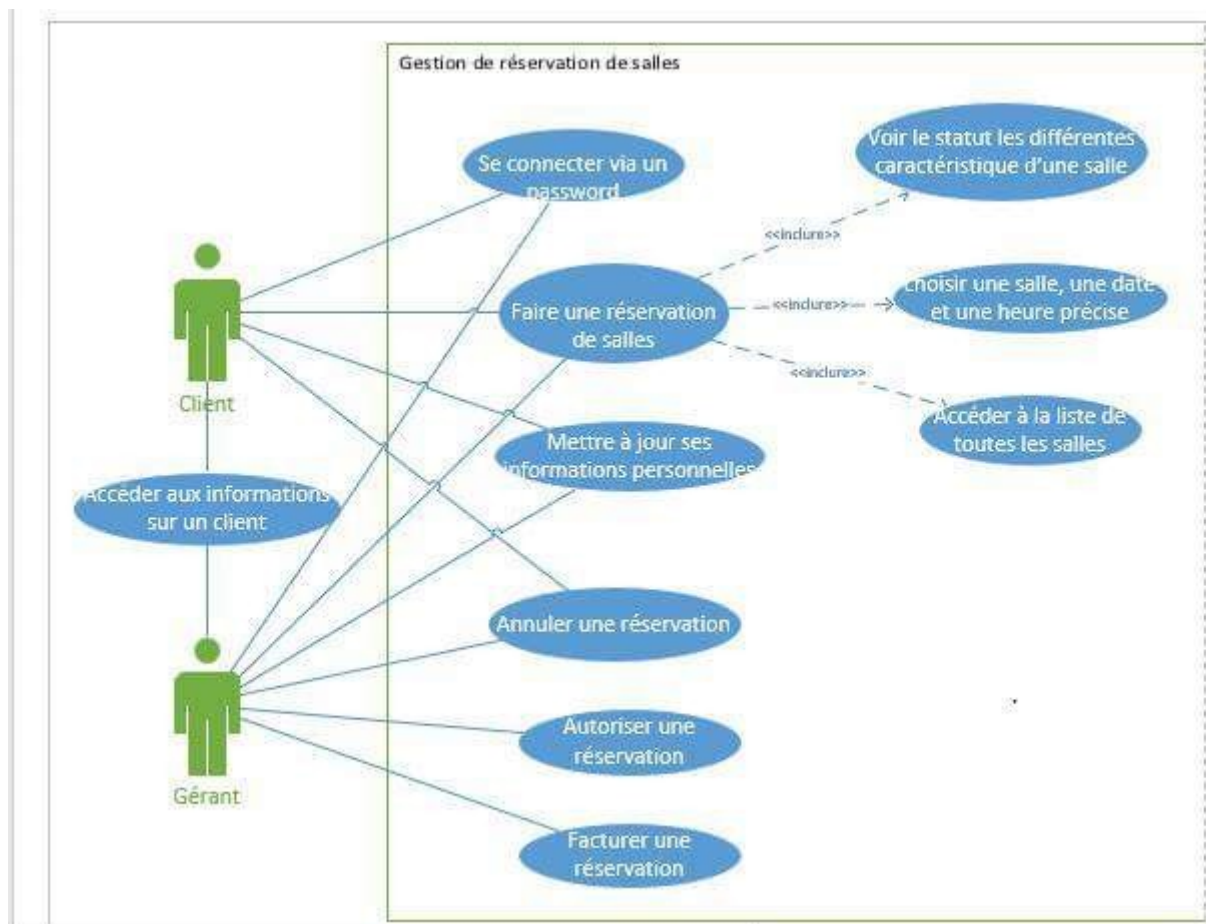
Gestion de réservation de salles

Se connecter via un password

Voir le statut les différentes caractéristique d'une salle

<<inclure>>

Faire une réservation de salles

<<inclure>>

choisir une salle, une date et une heure précise

<<inclure>>

Accéder à la liste de toutes les salles

Client

Mettre à jour ses informations personnelles

Accéder aux informations sur un client

Annuler une réservation

Gérant

Autoriser une réservation

Facturer une réservation